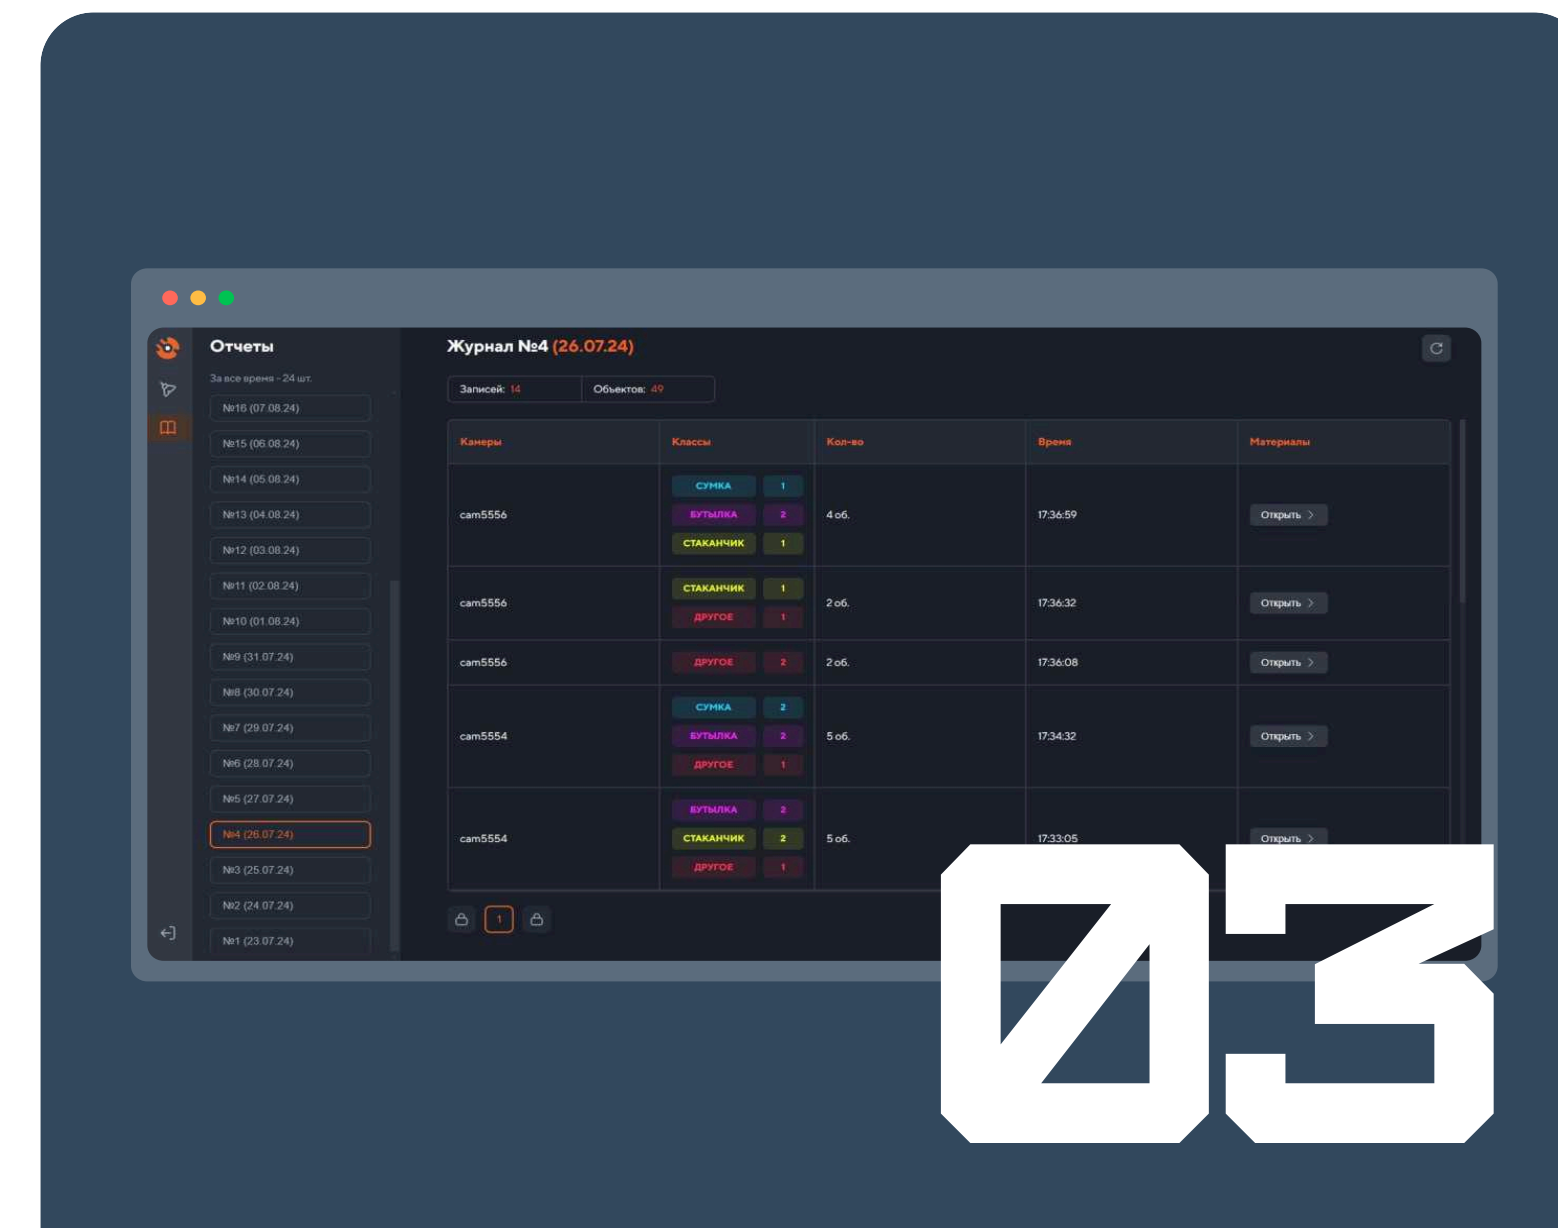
Отчеты

За все время - 24 шт.

№16 (07.08.24)
№15 (06.08.24)
№14 (05.08.24)
№13 (04.08.24)
№12 (03.08.24)
№11 (02.08.24)
№10 (01.08.24)
№9 (31.07.24)
№8 (30.07.24)
№7 (29.07.24)
№6 (28.07.24)
№5 (27.07.24)
№4 (26.07.24)
№3 (25.07.24)
№2 (24.07.24)
№1 (23.07.24)

Журнал №4 (26.07.24)

Записей: 14 | Объектов: 49

| Камеры | Классы | Кол-во | Время | Материалы |
|---|---|---|---|---|
| cam5556 | СУМКА 1, БУТЫЛКА 2, СТАКАНЧИК 1 | 4 об. | 17:36:59 | Открыть > |
| cam5556 | СТАКАНЧИК 1, ДРУГОЕ 1 | 2 об. | 17:36:32 | Открыть > |
| cam5556 | ДРУГОЕ 2 | 2 об. | 17:36:08 | Открыть > |
| cam5554 | СУМКА 2, БУТЫЛКА 2, ДРУГОЕ 1 | 5 об. | 17:34:32 | Открыть > |
| cam5554 | БУТЫЛКА 2, СТАКАНЧИК 2, ДРУГОЕ 1 | 5 об. | 17:33:05 | Открыть > |

1

03